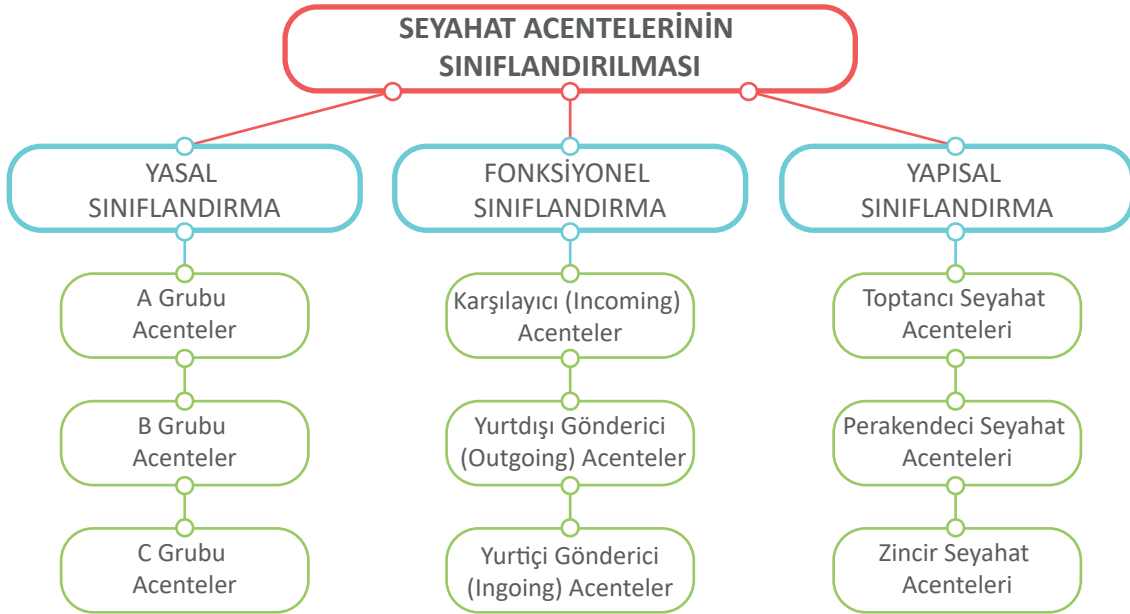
SEYAHAT ACENTELERİNİN SINIFLANDIRILMASI

YASAL SINIFLANDIRMA

A Grubu Acenteler

B Grubu Acenteler

C Grubu Acenteler

FONKSİYONEL SINIFLANDIRMA

Karşılayıcı (Incoming) Acenteler

Yurtdışı Gönderici (Outgoing) Acenteler

Yurtiçi Gönderici (Ingoing) Acenteler

YAPISAL SINIFLANDIRMA

Toptancı Seyahat Acenteleri

Perakendeci Seyahat Acenteleri

Zincir Seyahat Acenteleri